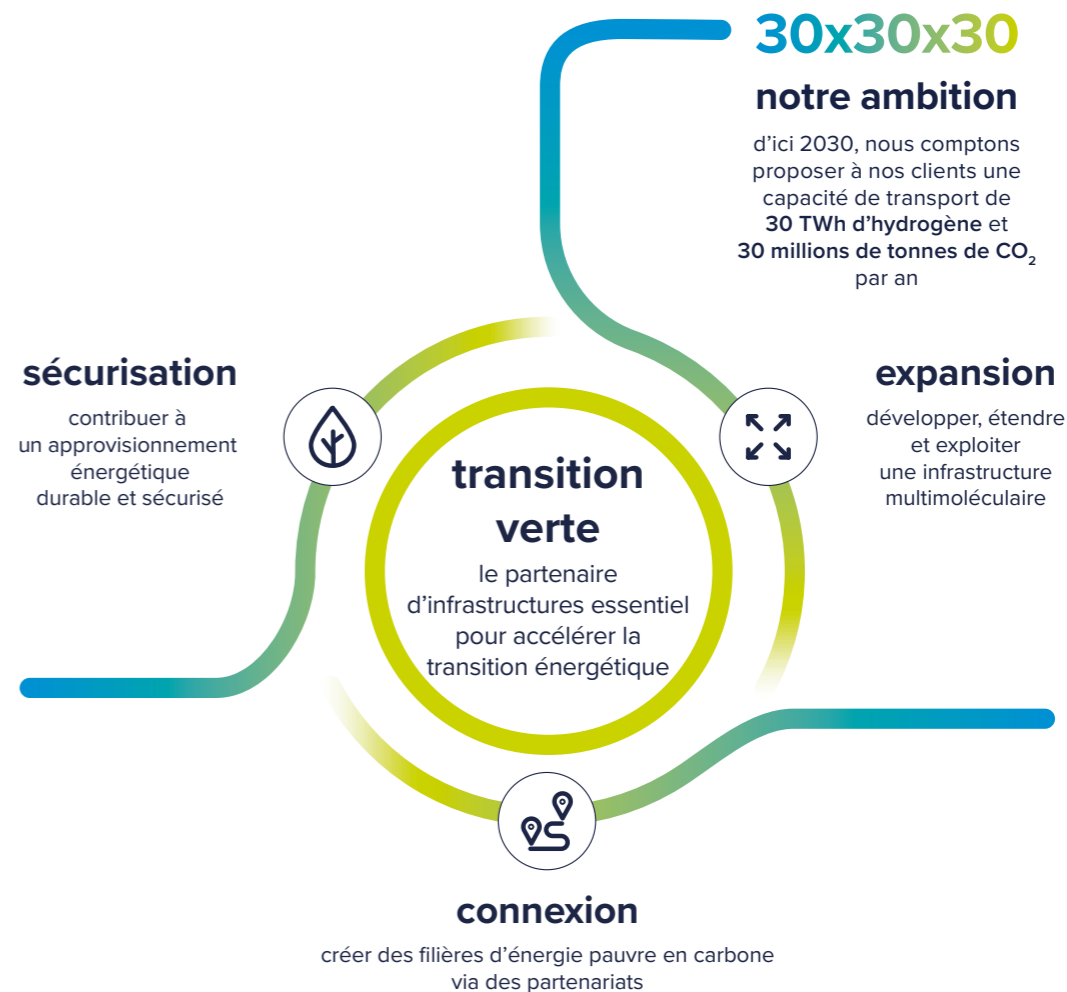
30x30x30

notre ambition

d’ici 2030, nous comptons proposer à nos clients une capacité de transport de **30 TWh d’hydrogène** et **30 millions de tonnes de $CO_2$** par an

sécurisation

contribuer à un approvisionnement énergétique durable et sécurisé

expansion

développer, étendre et exploiter une infrastructure multimoléculaire

transition verte

le partenaire d’infrastructures essentiel pour accélérer la transition énergétique

connexion

créer des filières d’énergie pauvre en carbone via des partenariats